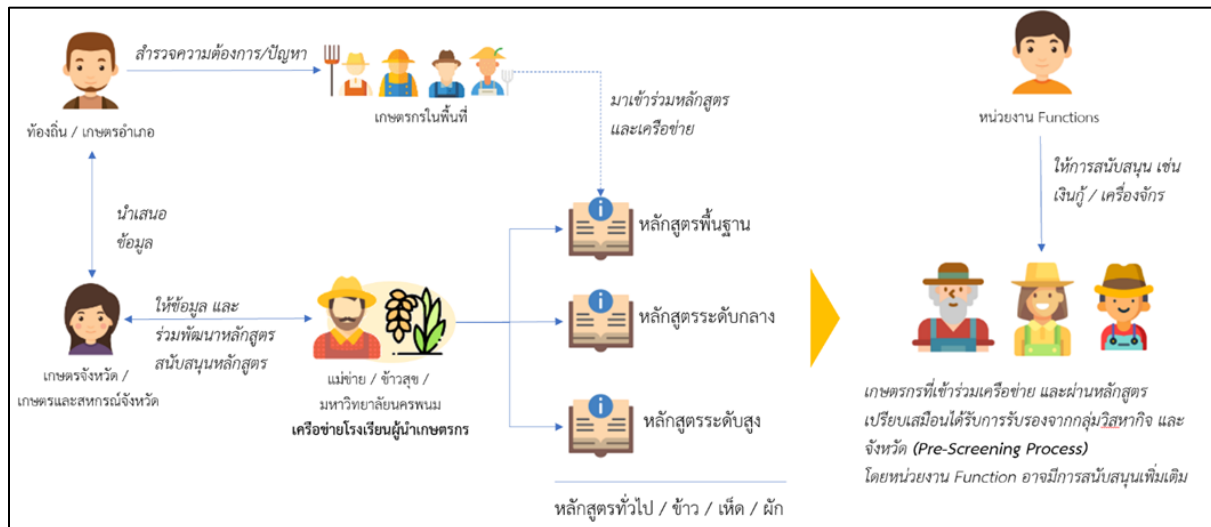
สำรวจความต้องการ/ปัญหา

ท้องถิ่น / เกษตรอำเภอ

เกษตรกรในพื้นที่

มาเข้าร่วมหลักสูตร และเครือข่าย

หน่วยงาน Functions

ให้การสนับสนุน เช่น เงินกู้ / เครื่องจักร

นำเสนอ ข้อมูล

หลักสูตรพื้นฐาน

ให้ข้อมูล และ ร่วมพัฒนาหลักสูตร สนับสนุนหลักสูตร

หลักสูตรระดับกลาง

เกษตรจังหวัด / เกษตรและสหกรณ์จังหวัด

แม่ข่าย / ข้าวสุข / มหาวิทยาลัยนครพนม

เครือข่ายโรงเรียนผู้นำเกษตรกร

หลักสูตรระดับสูง

เกษตรกรที่เข้าร่วมเครือข่าย และผ่านหลักสูตร เปรียบเสมือนได้รับการรับรองจากกลุ่มวิสาหกิจ และ จังหวัด (Pre-Screening Process) โดยหน่วยงาน Function อาจมีการสนับสนุนเพิ่มเติม

หลักสูตรทั่วไป / ข้าว / เห็ด / ผัก